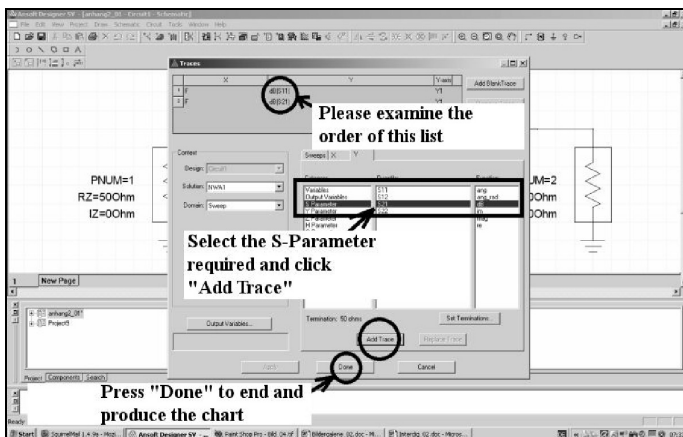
Ansoft Designer SV - [anhang2_01 - Circuit1 - Schematic]

File Edit View Project Draw Schematic Circuit Tools Window Help

Traces

X | Y | Y-axis
F | dB(S11) | Y1
F | dB(S21) | Y1

Add Blank Trace

Please examine the order of this list

Context

Design: Circuit1

Solution: NWA1

Domain: Sweep

Sweeps | X | Y

Category | Quantity | Function
Variables | S11 | ang
Output Variables | S12 | ang_rad
S Parameter | S21 | dB
Y Parameter | S22 | im
Z Parameter | | mag
H Parameter | | re

PNUM=1
RZ=50Ohm
IZ=0Ohm

UM=2
0Ohm
0Ohm

Select the S-Parameter required and click "Add Trace"

New Page

anhang2_01*
Project9

Output Variables...

Termination: 50 ohms

Set Terminations...

Add Trace

Replace Trace

Apply

Done

Cancel

Press "Done" to end and produce the chart

Project | Components | Search

Ready

Start | SquirrelMail 1.4.9a - Mozi... | Ansoft Designer SV - ... | Paint Shop Pro - Bild 04.tif | Bildergalerie 02.doc - Mi... | Interdig 02.doc - Micros...